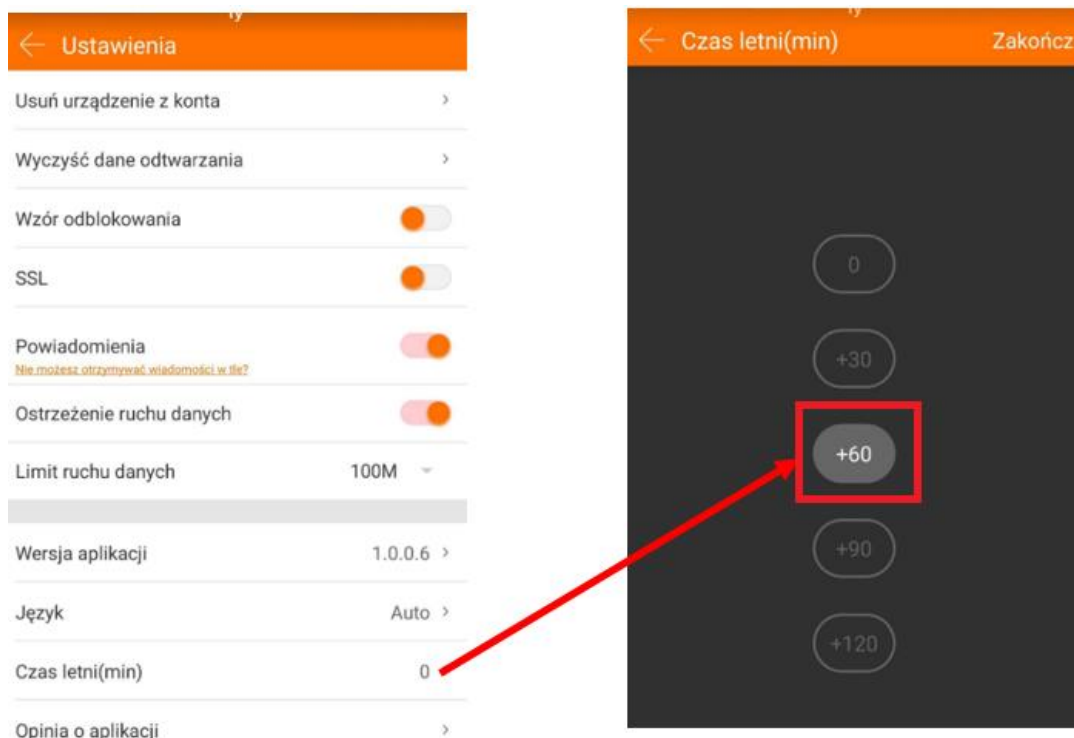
← Ustawienia

Usuń urządzenie z konta >

Wyczyść dane odtwarzania >

Wzór odblokowania

SSL

Powiadomienia
Nie możesz otrzymywać wiadomości w tle?

Ostrzeżenie ruchu danych

Limit ruchu danych 100M

Wersja aplikacji 1.0.0.6 >

Język Auto >

Czas letni(min) 0

Opinia o aplikacji >

← Czas letni(min) Zakończ

0

+30

+60

+90

+120